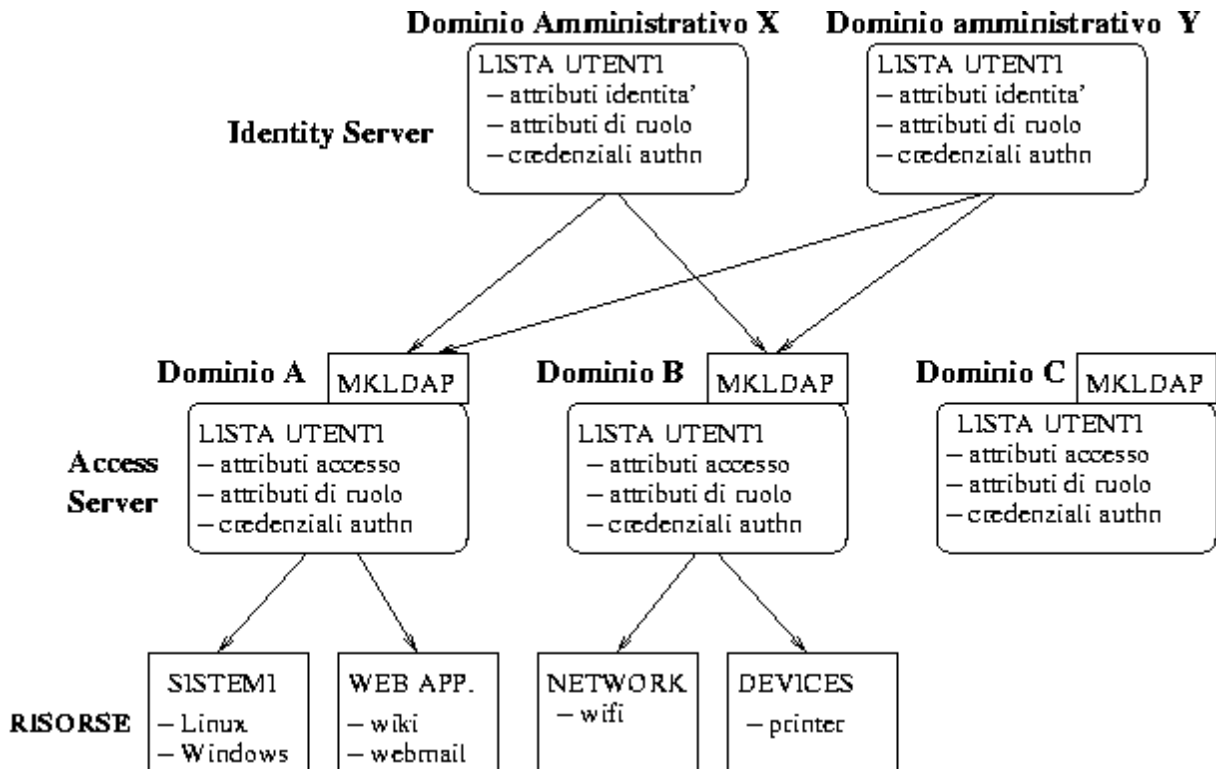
Dominio Amministrativo X

Dominio amministrativo Y

Identity Server

LISTA UTENTI
– attributi identita'
– attributi di ruolo
– credenziali authn

LISTA UTENTI
– attributi identita'
– attributi di ruolo
– credenziali authn

Dominio A

MKLDAP

Dominio B

MKLDAP

Dominio C

MKLDAP

Access Server

LISTA UTENTI
– attributi accesso
– attributi di ruolo
– credenziali authn

LISTA UTENTI
– attributi accesso
– attributi di ruolo
– credenziali authn

LISTA UTENTI
– attributi accesso
– attributi di ruolo
– credenziali authn

RISORSE

SISTEMI
– Linux
– Windows

WEB APP.
– wiki
– webmail

NETWORK
– wifi

DEVICES
– printer